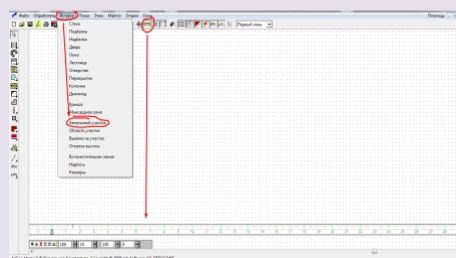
Файл Обработка Вставка Вид Окно Мастер Опции Окно
Помощь
Первый этаж
Стена
Подбалка
Надбалка
Дверь
Окно
Лестница
Отверстие
Перекрытие
Колонна
Дымоход
Крыша
Мансардное окно
Земельный участок
Область участка
Выемка на участке
Отметка высоты
Вспомогательные линии
Надпись
Размеры
100
100